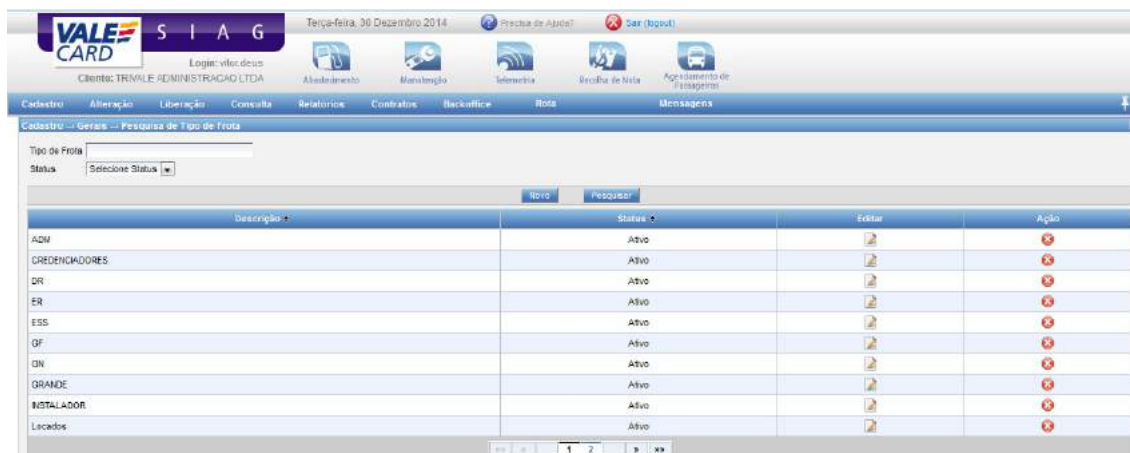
VALE CARD S I A G

Login: vitor.deus
Cliente: TRIVALE ADMINISTRACAO LTDA

Terça-feira, 30 Dezembro 2014
Precisa de Ajuda?
Sair (logout)

Abastecimento
Manutenção
Telemetria
Recolha de Nota
Agendamento de Passageiros

Cadastro
Alteração
Liberação
Consulta
Relatórios
Contratos
Backoffice
Rota
Mensagens

Cadastro -- Gerais -- Pesquisa de Tipo de Frota

Tipo de Frota
Status Selecione Status

Novo Pesquisar

| Descrição | Status | Editar | Ação |
|---|---|---|---|
| ADM | Ativo | | |
| CREDENCIADORES | Ativo | | |
| DR | Ativo | | |
| ER | Ativo | | |
| ESS | Ativo | | |
| GF | Ativo | | |
| GN | Ativo | | |
| GRANDE | Ativo | | |
| INSTALADOR | Ativo | | |
| Locados | Ativo | | |

<< < 1 2 > >>